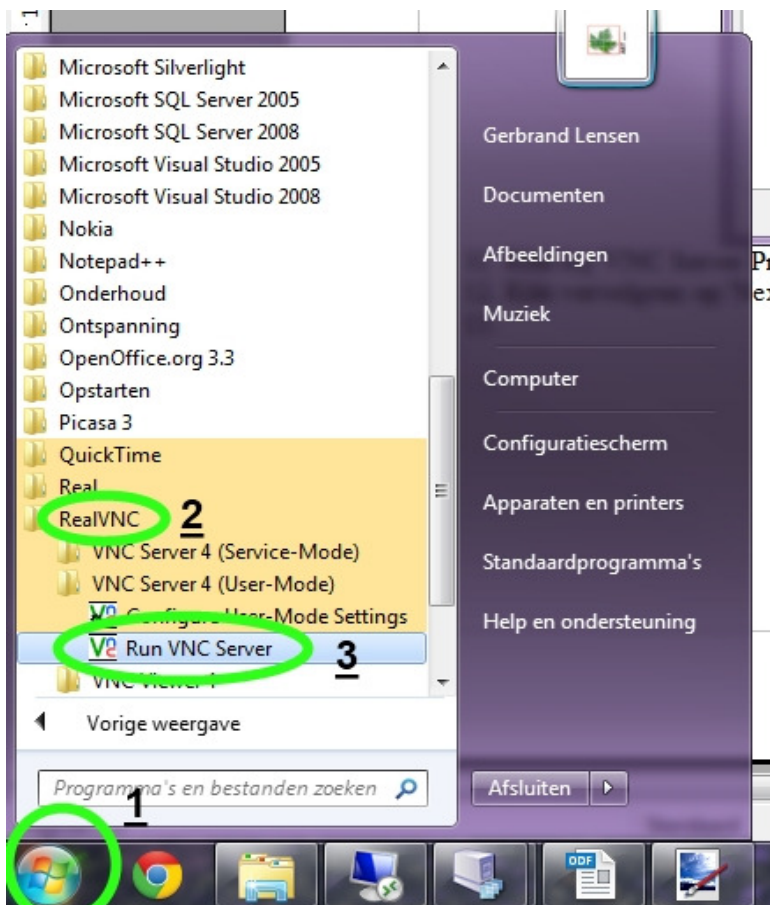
Microsoft Silverlight
Microsoft SQL Server 2005
Microsoft SQL Server 2008
Microsoft Visual Studio 2005
Microsoft Visual Studio 2008
Nokia
Notepad++
Onderhoud
Ontspanning
OpenOffice.org 3.3
Opstarten
Picasa 3
QuickTime
Real
RealVNC
2
VNC Server 4 (Service-Mode)
VNC Server 4 (User-Mode)
Configure User-Mode Settings
Run VNC Server
3
VNC Viewer 4
Vorige weergave
Programma's en bestanden zoeken
1

Gerbrand Lensen
Documenten
Afbeeldingen
Muziek
Computer
Configuratiescherm
Apparaten en printers
Standaardprogramma's
Help en ondersteuning
Afsluiten

ODF